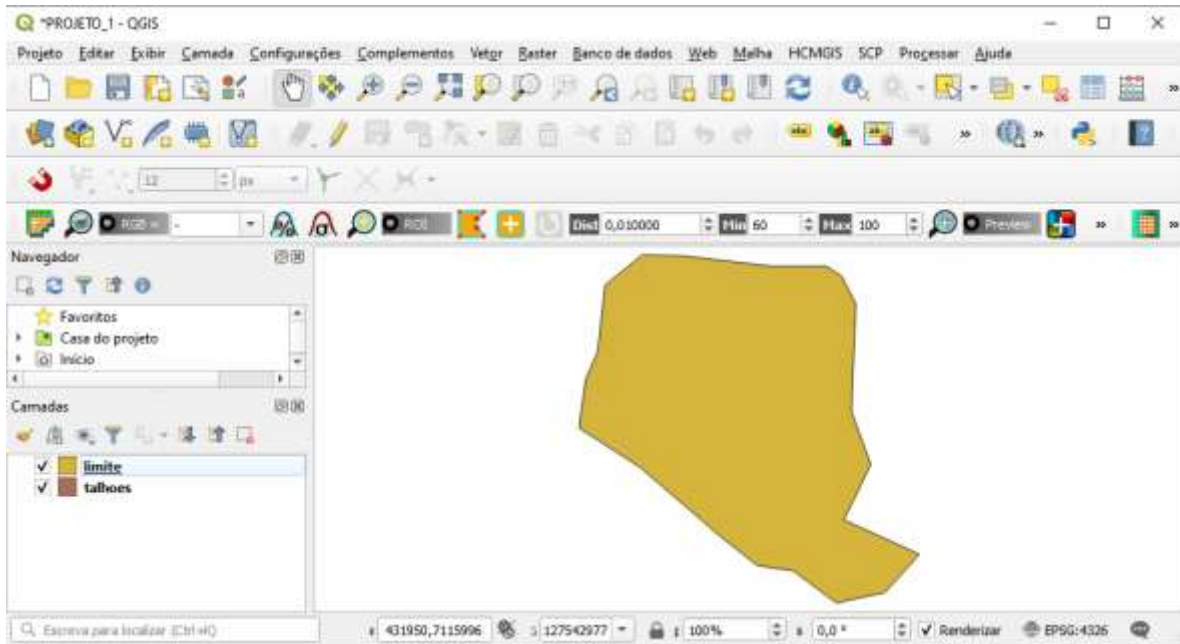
*PROJETO_1 - QGIS

Projeto Editar Exibir Camada Configurações Complementos Vetor Raster Banco de dados Web Malha HCMGIS SCP Processar Ajuda

12
px

RGB
ROI
Dist 0,010000
Min 60
Max 100
Preview

Navegador
Favoritos
Casa do projeto
Início

Camadas
limite
talhoes

Escreva para localizar (Ctrl+K)
431950,7115996
1:127542977
100%
0,0 °
Renderizar
EPSG:4326